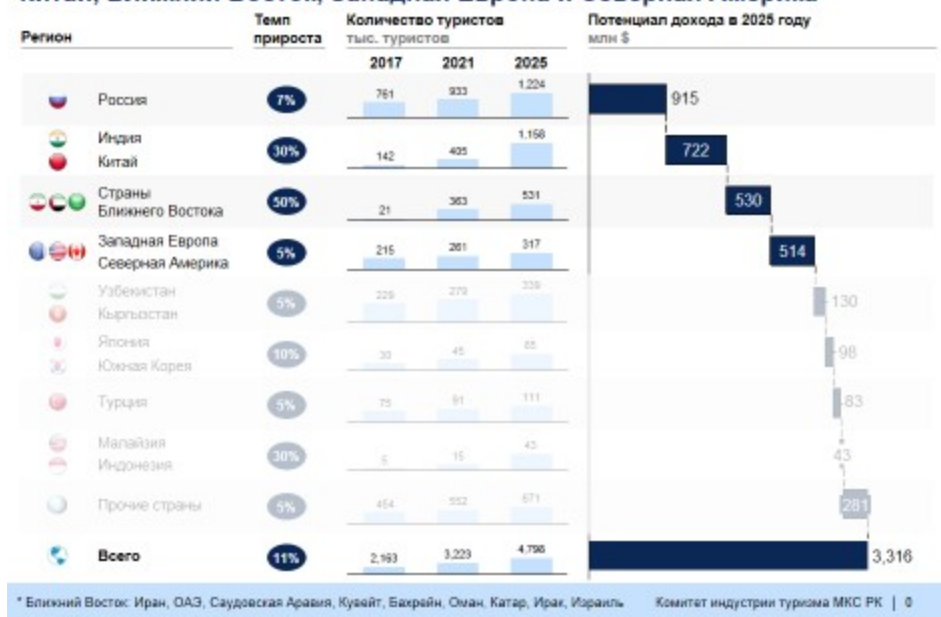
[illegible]

| Регион | Темп прироста | Количество туристов тыс. туристов 2017 | 2021 | 2025 | Потенциал дохода в 2025 году млн $ |
|---|---|---|---|---|---|
| Россия | 7% | 761 | 933 | 1,224 | 915 |
| Индия Китай | 30% | 142 | 405 | 1,158 | 722 |
| Страны Ближнего Востока | 50% | 21 | 363 | 531 | 530 |
| Западная Европа Северная Америка | 5% | 215 | 261 | 317 | 514 |
| Узбекистан Кыргызстан | 5% | 229 | 279 | 339 | 130 |
| Япония Южная Корея | 10% | 30 | 45 | 65 | 98 |
| Турция | 5% | 75 | 91 | 111 | 83 |
| Малайзия Индонезия | 30% | 5 | 15 | 43 | 43 |
| Прочие страны | 5% | 454 | 552 | 671 | 281 |
| Всего | 11% | 2,163 | 3,223 | 4,798 | 3,316 |

* Ближний Восток: Иран, ОАЭ, Саудовская Аравия, Кувейт, Бахрейн, Оман, Катар, Ирак, Израиль

Комитет индустрии туризма МКС РК | 0